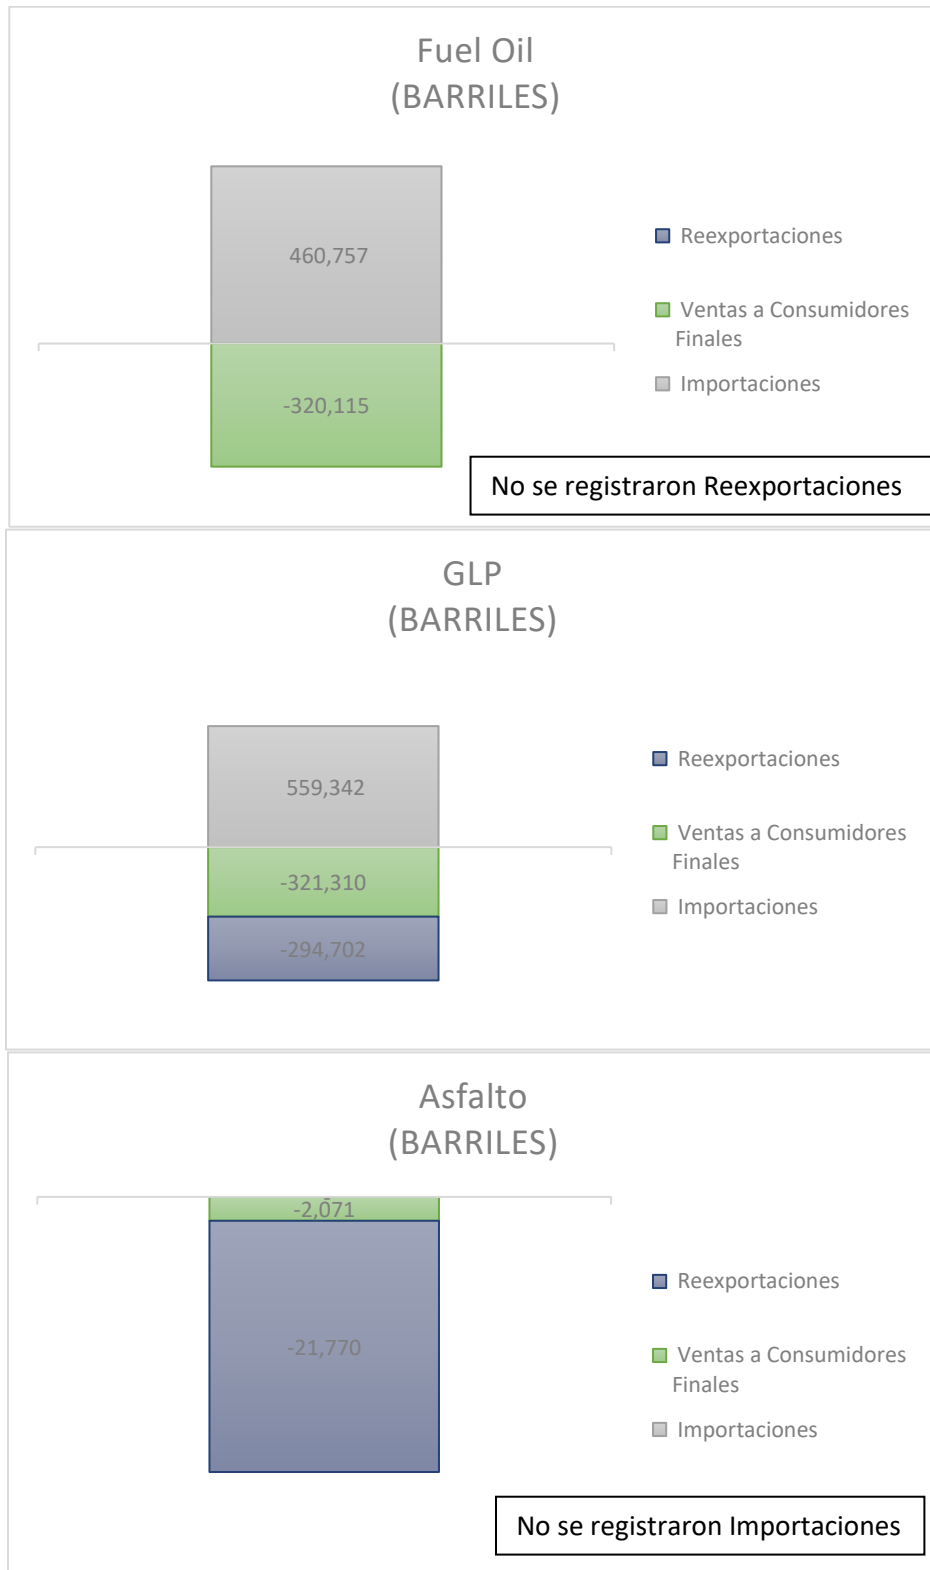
Fuel Oil
(BARRILES)

460,757

-320,115

Reexportaciones

Ventas a Consumidores Finales

Importaciones

No se registraron Reexportaciones

GLP
(BARRILES)

559,342

-321,310

-294,702

Reexportaciones

Ventas a Consumidores Finales

Importaciones

Asfalto
(BARRILES)

-2,071

-21,770

Reexportaciones

Ventas a Consumidores Finales

Importaciones

No se registraron Importaciones